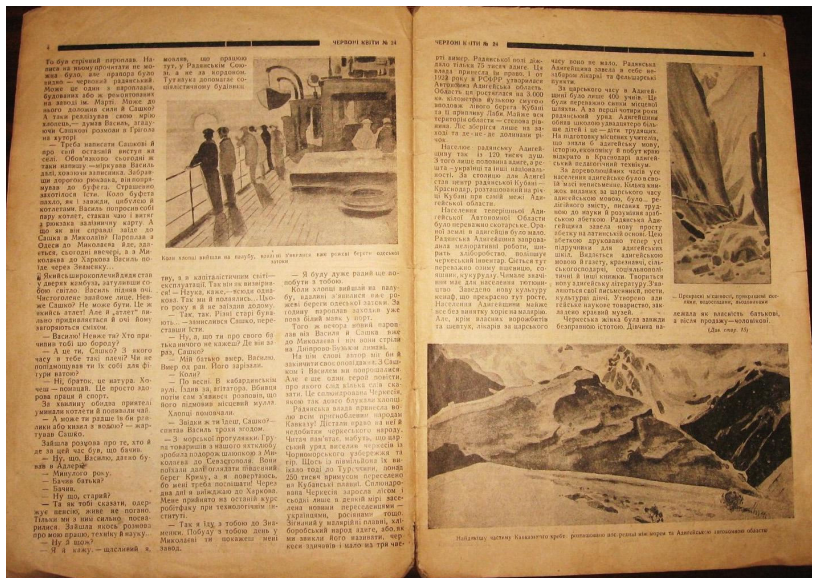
4 ЧЕРВОНІ КВІТИ № 24

То був стрінкий пароплав. Навіть на пароплаві не можна було, але прапора було видно — червоний радянський. Може це один з пароплавів, будованих або в ремонтованих на заводі ім. Марті. Може до нього доходила сила й Сашко! А таки реліквія свою сяю працю, — думав Васько, згадуючи Сашкові розмови в Грицька на хуторі.

— Треба написати Сашкові й про той останній виступ на селі. Обов'язково сьогодні ж таки напишу — вирішив Василь. Діти хлопчи хлопці зайшли. Забрали додолу вуздечки, він попрямував до буфета. Стрішенно якось хотілось пити. Коло буфета якось юрби з'явились тут ... кожен хоче. Василь попросив собі пару котлет, ставши чаю і взяв з вокзалу залізничну карту. А що як він справді заїде до Сашка в Миколаїв? Пароплав з Одеси до Миколаєва йде, здається, сьогодні ввечері, а з Миколаєва до Херсона Василь потім через Знам'янку...

Василь обернувся тоді дядько і в двері каюти, заглянули якісь хлопці — Васька знайомі. Чистопольне найбльше ... Невже Сашко? Не може бути. Це ж ж звідти?

— Василю! Невже ти? Хто привезе тобі цю дорогу?

— А це ти, Сашко? З якого часу я тебе так навчи? Чи не попамолодшав ти їх собі для флоту їхати?

— Ні, братю, це натура. Хочеш — йому кличі. Це просто має про мене тут зірку... А спорт. за закріплю, за захований пражна Та спорт.

— За хвилину обидва приятелі уникали коліна в поплавали в чаї.

— А мене ти роздів то брати до уславлення на воді? — питав Сашко.

Зайшла розмова про те, хто й де за цей час був, що бачив.

— Ну, що, Василь, давно був в Адлері?

— Минулого року.

— Бачив батька?

— Бачив.

— Ну що, старий?

— Та що тобі сказати, однаково юнакові, вже не погано. Тільки ж одного немає він посивів. Він ніяк вийде, коли було так, що прийшла нова ще радить доходить, я тоді ... а таки ти моя за.

— Ну з щоб!

— Я в київ — щасливий і я,

Бачили, то всі сюди, а хіба і ...

Якщо Сашко з тобою з капіталістичним світом — експлуатації. Так він не визирався! — Ну-ну, кажу... всюди однакова. Так ми з тобою ніби... Ніхто також з тобою ніколи не шукає його ...

— Так, так. Різні стрічки... — засміявся Сашко, перестав їсти.

— Ну, я, що ти про його бо ти така ніщо на кварталі? Де він зараз, Сашко?

— Мій батько вже ... Васько. Вже як рік. Його заріяли.

— Коли?

— По весні. В кабардинській долі, де у хлопці з наших. Там на кораблі в ... вічний... Лігли його собі з хлопчиком, як зібрали їх у кущі.

Хлопці помовчали.

— Звідки ж ти їдеш, Сашко?

— Сашко ще питав...

— З морської прогулянки. Гуртом із хлопцями з наших тут зібралась їхати і обходили до Одеси ... Миколаєва до Севастополя. Беремо назад лише до вечора. Один тепер берег Криму, Миколаїв, і вниз. Виходить, з дочкою, ... Дніпра стовпи ... з Харкова. Мене з кожен прийшов поміж світи і дівчина й до 100 ... до штабу ...

— Так и я ... з тобою до Запоріжжя. Побачу ж там твого тата Миколаєві ... ще покажеш нам завод.

— Я буду дуже радий це побачити з тобою.

Коли хлопці вийшли на палубу, вже пізно ... хтось. Туман ... берега вже ... Хлопці, та пароплав і вже ... та сюди... світляки... Знову спереду на ...

Того ж вечора пізно пароплав розкрив свої ... в Одесі. Разом з Василем ... Васько о Миколаєві з... ночі ... зустрів.

На ще сказав хлопці ... З Сашком і Василем ... звичайно ... вони ходили з хлопцями ... Коли ... про Кавказ ...

Радянська влада принесла жити тим, хто на кордоні щастя ... Кавказу! Колись країни та вже ... в тіні ... чорні ... Чиста країна ... — брат — ... через це гарних людей і ... гори ... кипіти ... — Там ... кордон ... рибу.

Кавказ має ... а Кубані.

Біля хати ... пароплав... Країна ... живуть і прийдуть. ... Загальний ... мінеральні ... бур'яни... багата ... ідуть...

Каюти хлопці вийшли на палубу, вже пізно... ... лежали ...

ЧЕРВОНІ КВІТИ № 24 5

ртї вище... Радянської влади ... 75 тисяч акрів. ... 1924 ... Адигейська автономна ... область ... селяни ... Адигеї ... Кубані ... Ханства ... 200 ... республіки... річки Кубань і Лаба ...

Населення радянської Адигеї ... біля 120, 000 тисяч ... адигеї ... за ... Коли ... національностей ...

Населення теперішньої Адигейської Автономної Області було переважно скотарське ... радянська влада ... Адигеї ... зовсім неписьменні ... Адигейська ... культурне ... природа ... гори ... школи ...

За царського часу в Адигеї ... 400 учнів ... в школах ... кілька ... дітей ...

За дореволюційних часів усе населення адигейців було ... зовсім неписьменне. Багато книг видають за ... адигейською мовою... Адигейська ... за радянської влади.

Черкеська жінка ... дівчина на ...

— Прекрасні місцевості, природної ... вода, ... кавказькі ...

лежали як власність батькові, а після продажу — чоловікові. (Далі буде)

Найбільшу частину Кавказьких хребтів розкинуто ... Адигейської автономної області